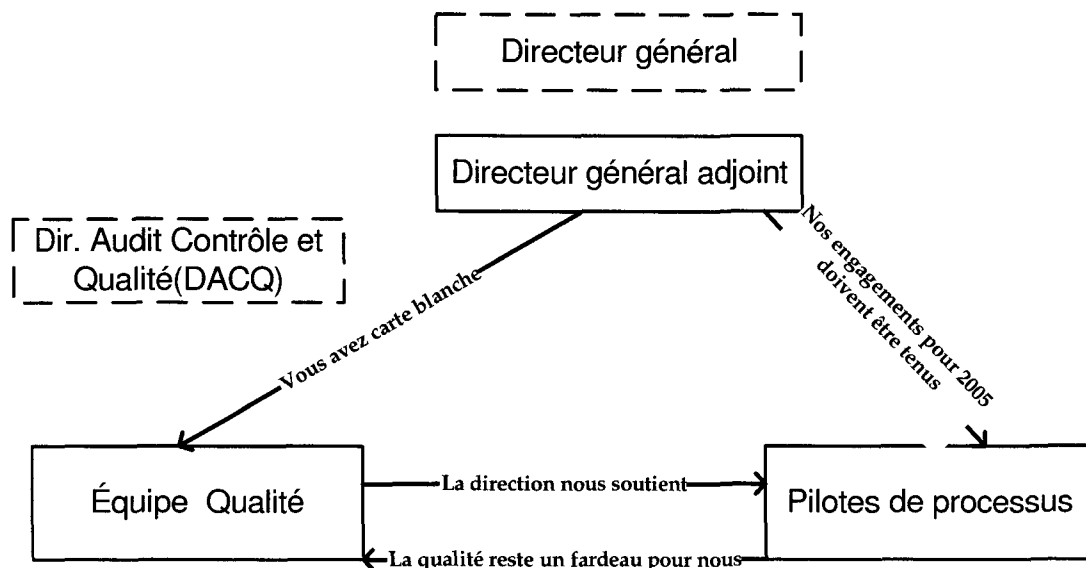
Directeur général

Directeur général adjoint

Dir. Audit Contrôle et Qualité(DACQ)

Vous avez carte blanche

Nos engagements pour 2005 doivent être tenus

Équipe Qualité

La direction nous soutient

Pilotes de processus

La qualité reste un fardeau pour nous